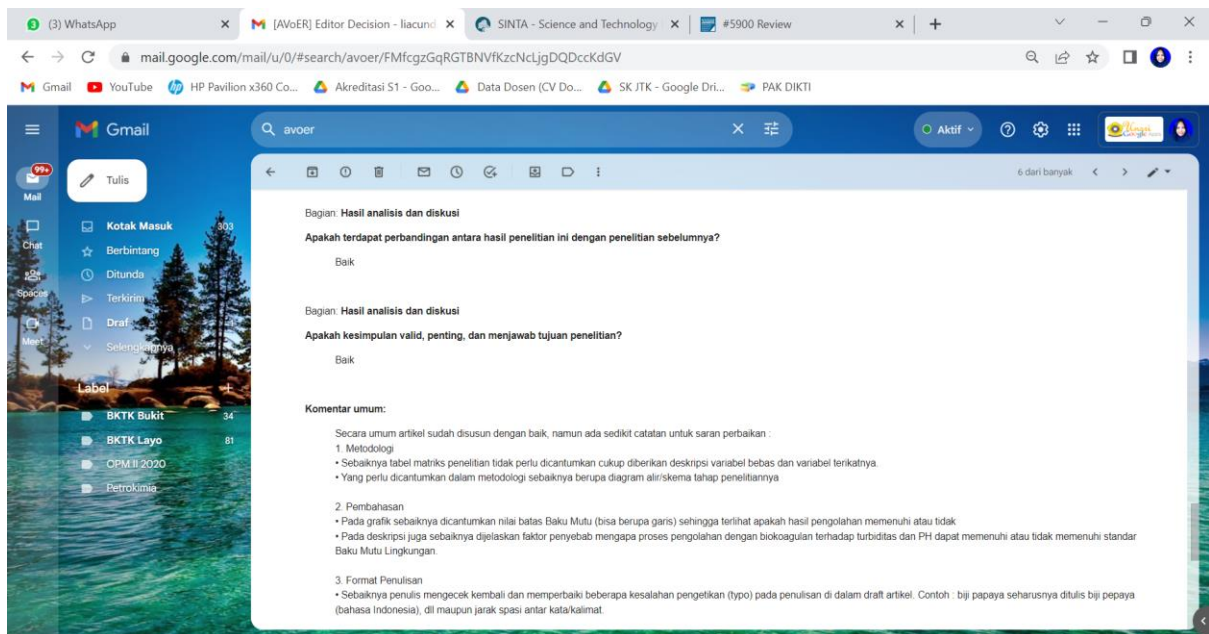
(3) WhatsApp
[AVoER] Editor Decision - liacund
SINTA - Science and Technology
#5900 Review
mail.google.com/mail/u/0/#search/avoer/FMfcgzGqRGTBNVfKzcNcLjgDQDccKdGV
Gmail YouTube HP Pavilion x360 Co... Akreditasi S1 - Goo... Data Dosen (CV Do... SK JTK - Google Dri... PAK DIKTI

Gmail
avoer
Aktif
99+
Mail
Chat
Spaces
Meet
Tulis
Kotak Masuk 303
Berbintang
Ditunda
Terkirim
Draf
Selengkapnya
Label
BKTK Bukit 34
BKTK Layo 81
OPM II 2020
Petrokimia
6 dari banyak

Bagian: Hasil analisis dan diskusi
Apakah terdapat perbandingan antara hasil penelitian ini dengan penelitian sebelumnya?
Baik

Bagian: Hasil analisis dan diskusi
Apakah kesimpulan valid, penting, dan menjawab tujuan penelitian?
Baik

Komentar umum:
Secara umum artikel sudah disusun dengan baik, namun ada sedikit catatan untuk saran perbaikan :
1. Metodologi
• Sebaiknya tabel matriks penelitian tidak perlu dicantumkan cukup diberikan deskripsi variabel bebas dan variabel terikatnya.
• Yang perlu dicantumkan dalam metodologi sebaiknya berupa diagram alir/skema tahap penelitiannya

2. Pembahasan
• Pada grafik sebaiknya dicantumkan nilai batas Baku Mutu (bisa berupa garis) sehingga terlihat apakah hasil pengolahan memenuhi atau tidak
• Pada deskripsi juga sebaiknya dijelaskan faktor penyebab mengapa proses pengolahan dengan biokoagulan terhadap turbiditas dan PH dapat memenuhi atau tidak memenuhi standar Baku Mutu Lingkungan.

3. Format Penulisan
• Sebaiknya penulis mengecek kembali dan memperbaiki beberapa kesalahan pengetikan (typo) pada penulisan di dalam draft artikel. Contoh : biji papaya seharusnya ditulis biji pepaya (bahasa Indonesia), dll maupun jarak spasi antar kata/kalimat.